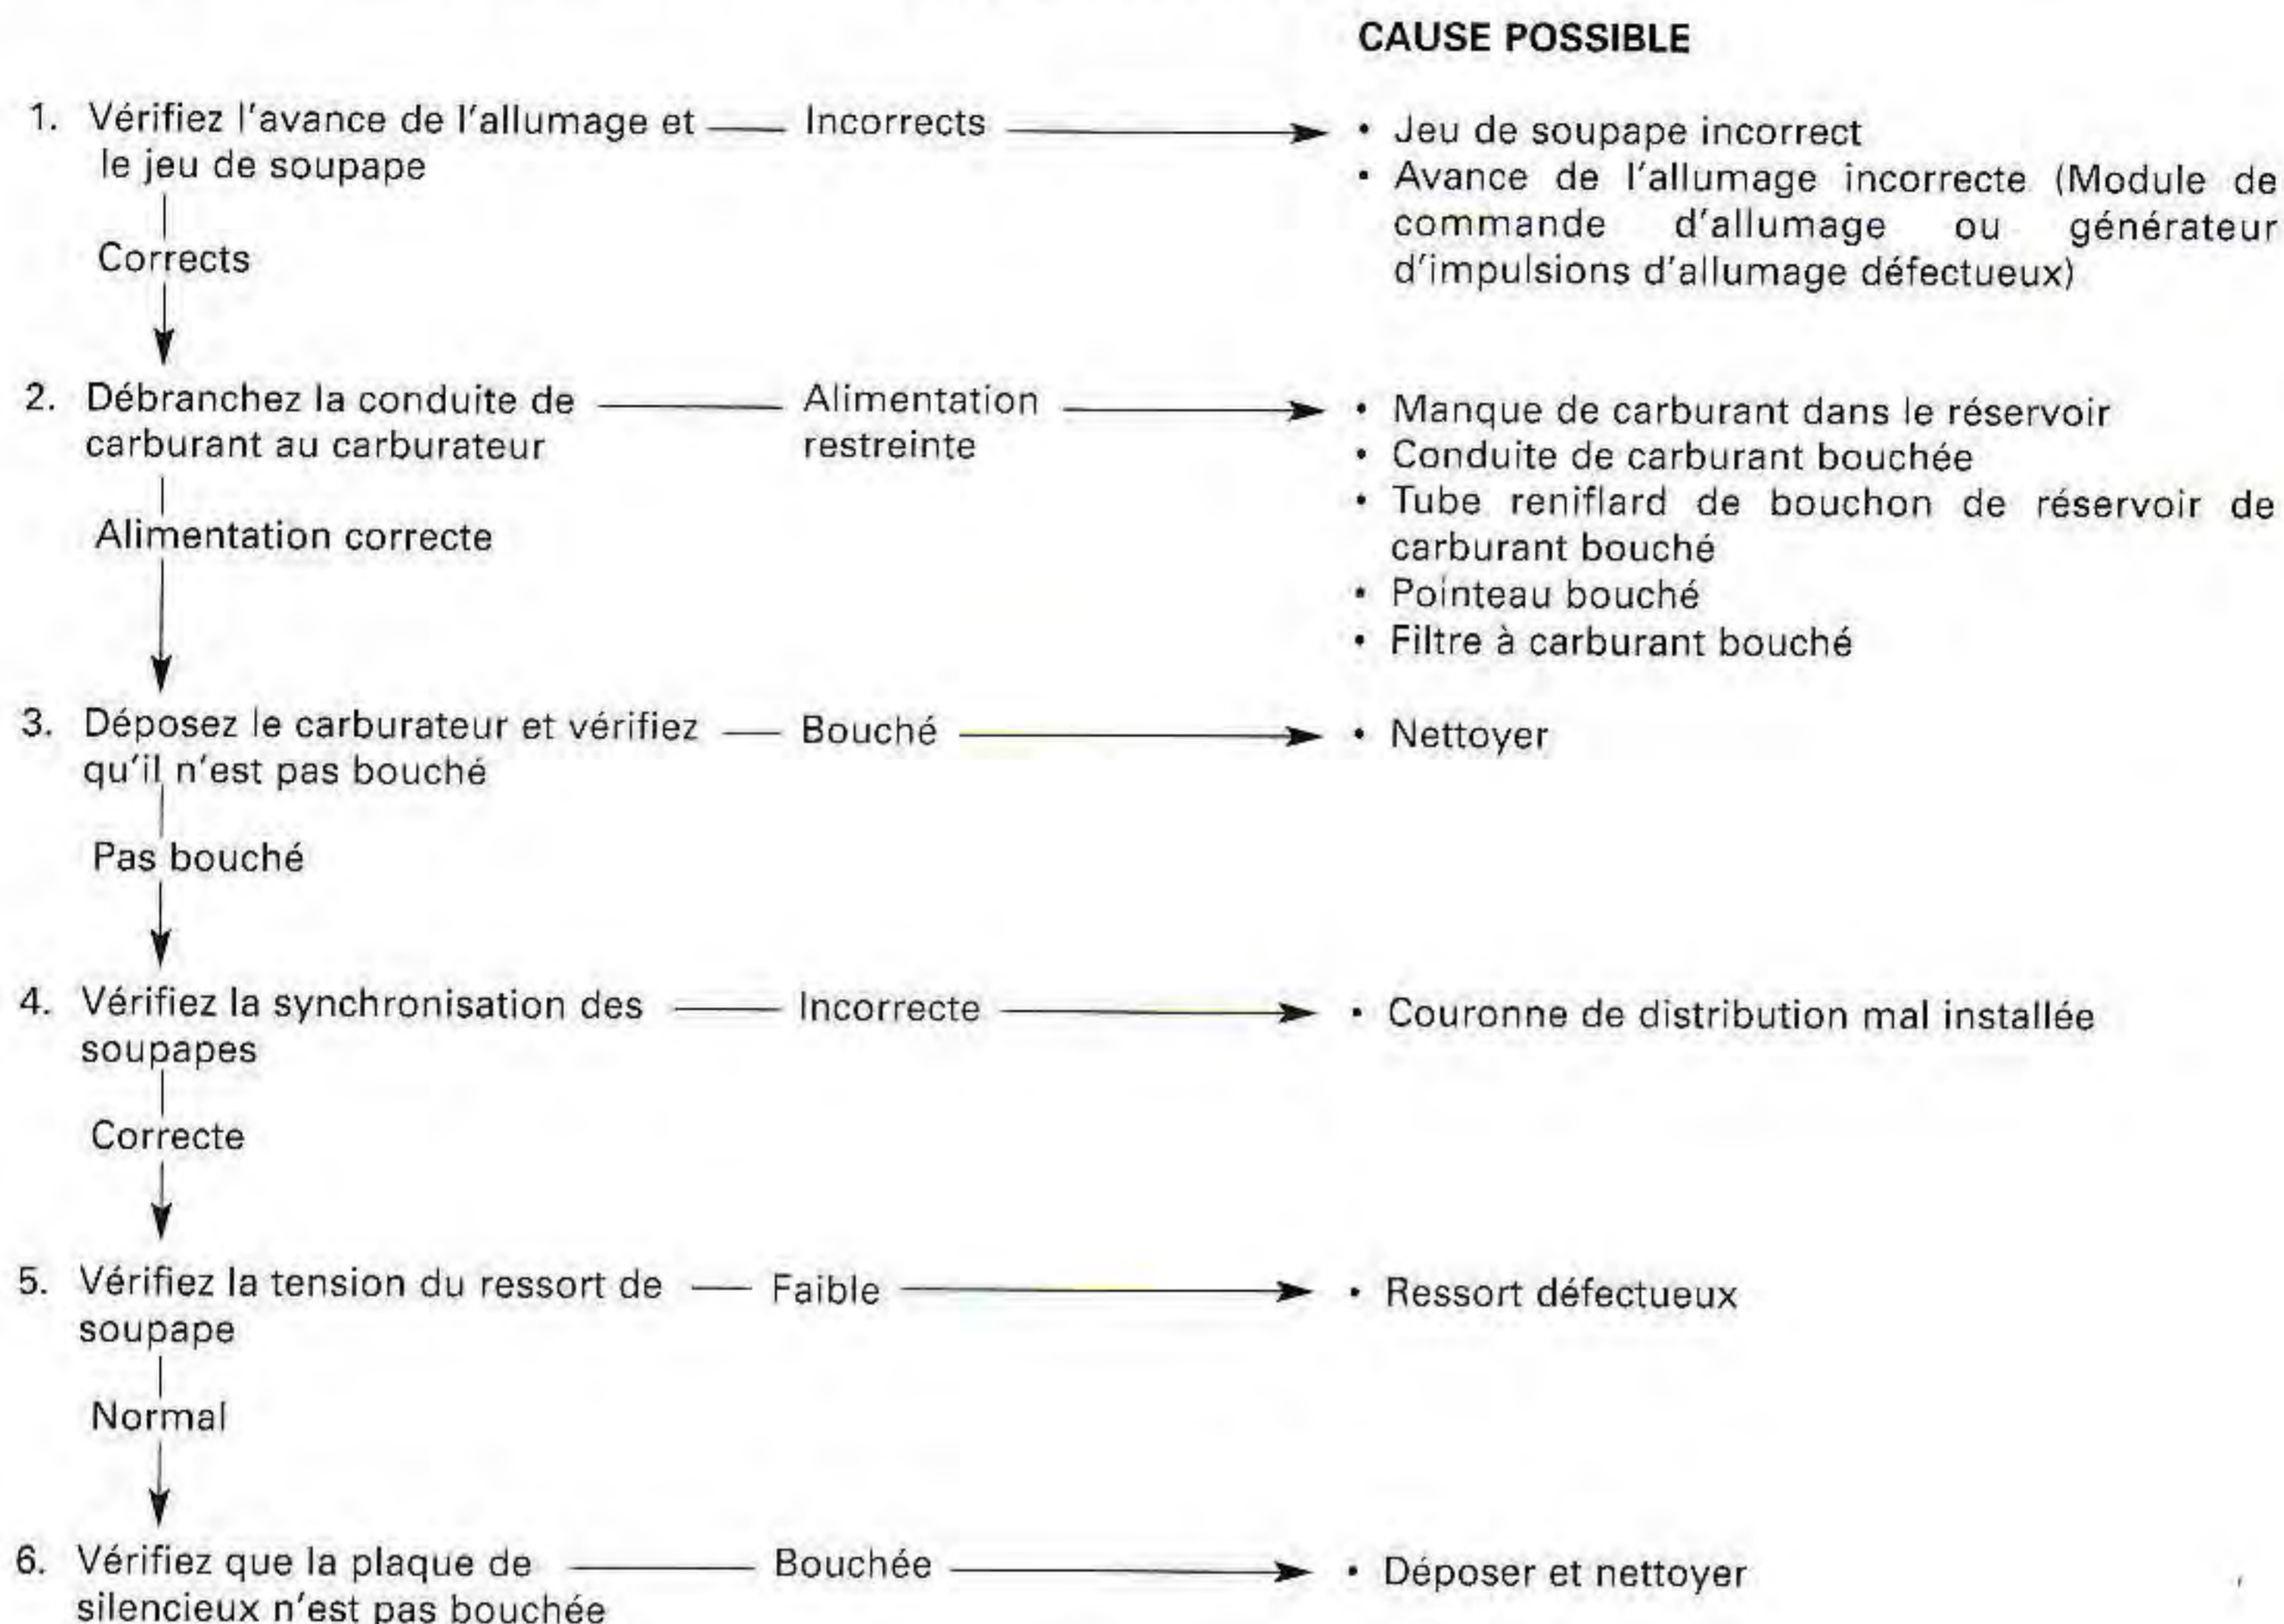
CAUSE POSSIBLE

1. Vérifiez l'avance de l'allumage et le jeu de soupape — Incorrects → • Jeu de soupape incorrect
• Avance de l'allumage incorrecte (Module de commande d'allumage ou générateur d'impulsions d'allumage défectueux)

Corrects

2. Débranchez la conduite de carburant au carburateur — Alimentation restreinte → • Manque de carburant dans le réservoir
• Conduite de carburant bouchée
• Tube reniflard de bouchon de réservoir de carburant bouché
• Pointeau bouché
• Filtre à carburant bouché

Alimentation correcte

3. Déposez le carburateur et vérifiez qu'il n'est pas bouché — Bouché → • Nettoyer

Pas bouché

4. Vérifiez la synchronisation des soupapes — Incorrecte → • Couronne de distribution mal installée

Correcte

5. Vérifiez la tension du ressort de soupape — Faible → • Ressort défectueux

Normal

6. Vérifiez que la plaque de silencieux n'est pas bouchée — Bouchée → • Déposer et nettoyer